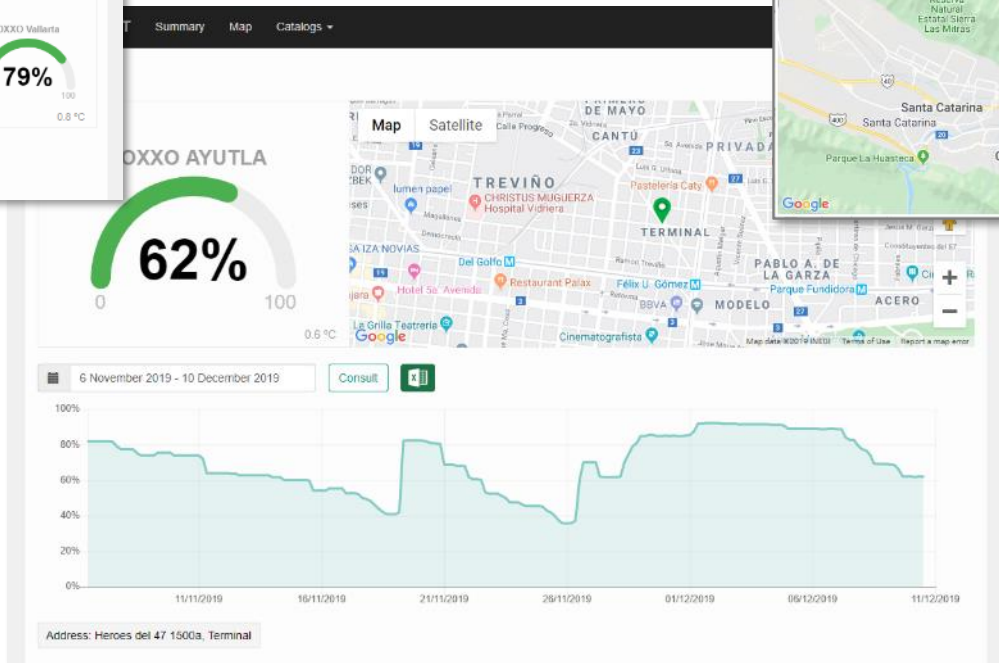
OXXO Vallarta
79%
100
0.8 °C

T Summary Map Catalogs

Reserva Natural Estatal Sierra Las Mitras
40
Santa Catarina
400 Santa Catarina
20
Parque La Huasteca
Google

OXXO AYUTLA
62%
0 100
0.6 °C

Map Satellite
PRIMERO DE MAYO
CANTÚ
Calle Progreso
PRIVADA
TREVIÑO
lumen papel
CHRISTUS MUGUERZA Hospital Vidriera
Pastelería Caty
TERMINAL
Del Golfo
Hotel Sa. Avenida
Restaurant Palax
Félix U. Gómez
BBVA
MODELO
PABLO A. DE LA GARZA
Parque Fundidora
ACERO
La Grilla Teatrería
Cinematografista
Google
Map data ©2019 INEGI Terms of Use Report a map error

6 November 2019 - 10 December 2019
Consult

100%
80%
60%
40%
20%
0%
11/11/2019
16/11/2019
21/11/2019
26/11/2019
01/12/2019
06/12/2019
11/12/2019

Address: Heroes del 47 1500a, Terminal